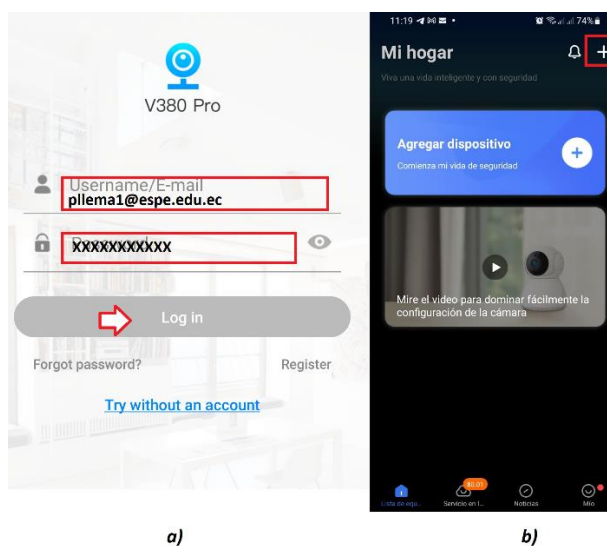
V380 Pro

Username/E-mail
pllema1@espe.edu.ec

XXXXXXXXXXX

Log in

Forgot password?

Register

Try without an account

a)

11:19

74%

Mi hogar

Viva una vida inteligente y con seguridad

Agregar dispositivo

Comienza mi vida de seguridad

Mire el video para dominar fácilmente la configuración de la cámara

Lista de equ...

$0.01

Servicio en l...

Noticias

Mío

b)